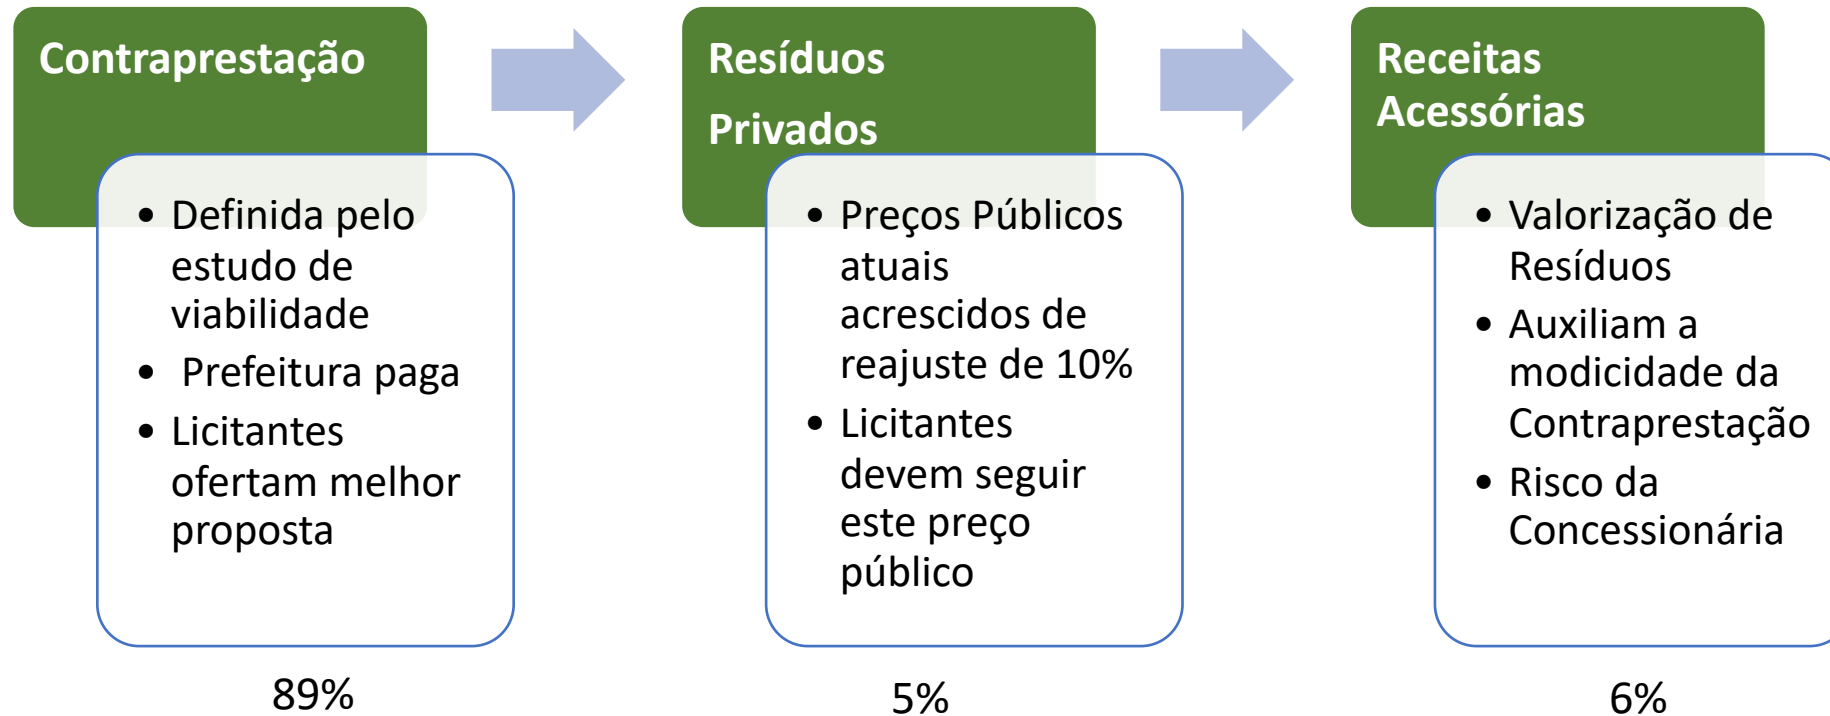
Contraprestação

- Definida pelo estudo de viabilidade
- Prefeitura paga
- Licitantes ofertam melhor proposta

89%

Resíduos Privados

- Preços Públicos atuais acrescidos de reajuste de 10%
- Licitantes devem seguir este preço público

5%

Receitas Acessórias

- Valorização de Resíduos
- Auxiliam a modicidade da Contraprestação
- Risco da Concessionária

6%